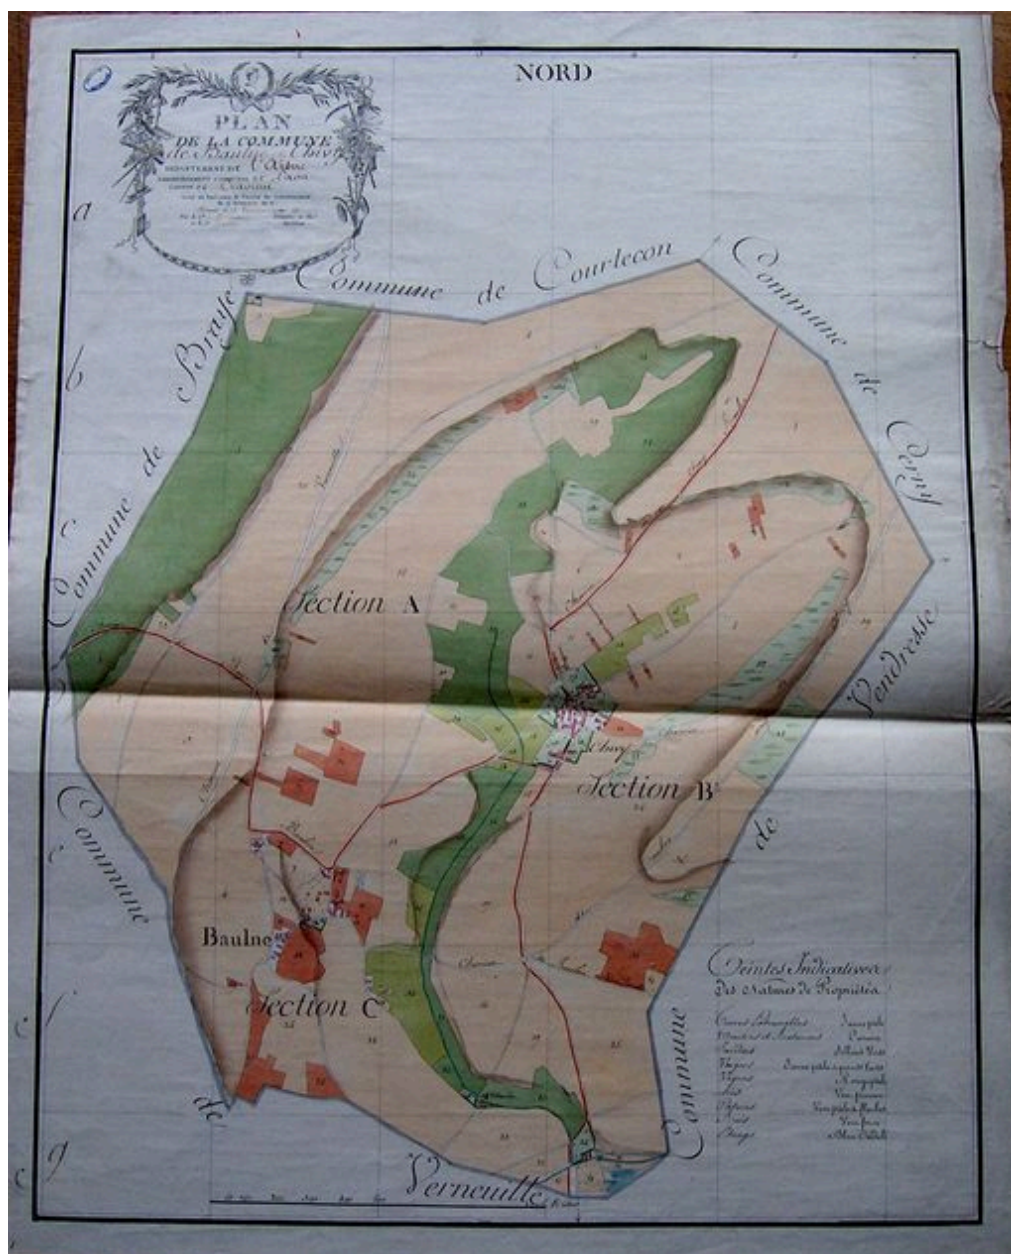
NORD

PLAN
DE LA COMMUNE
de Baulne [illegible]
DÉPARTEMENT DE l'Aisne
ARRONDISSEMENT COMMUNAL DE Laon
CANTON DE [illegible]
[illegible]

Commune de Courlecon

Commune de Cerny

Commune de Braye

Vendresse

Commune de

Commune de

Section A

Section B

Section C

Baulne

Verneuille

Teintes Indicatives des Natures de Propriétés

a

b

c

d

e

f

g

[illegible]